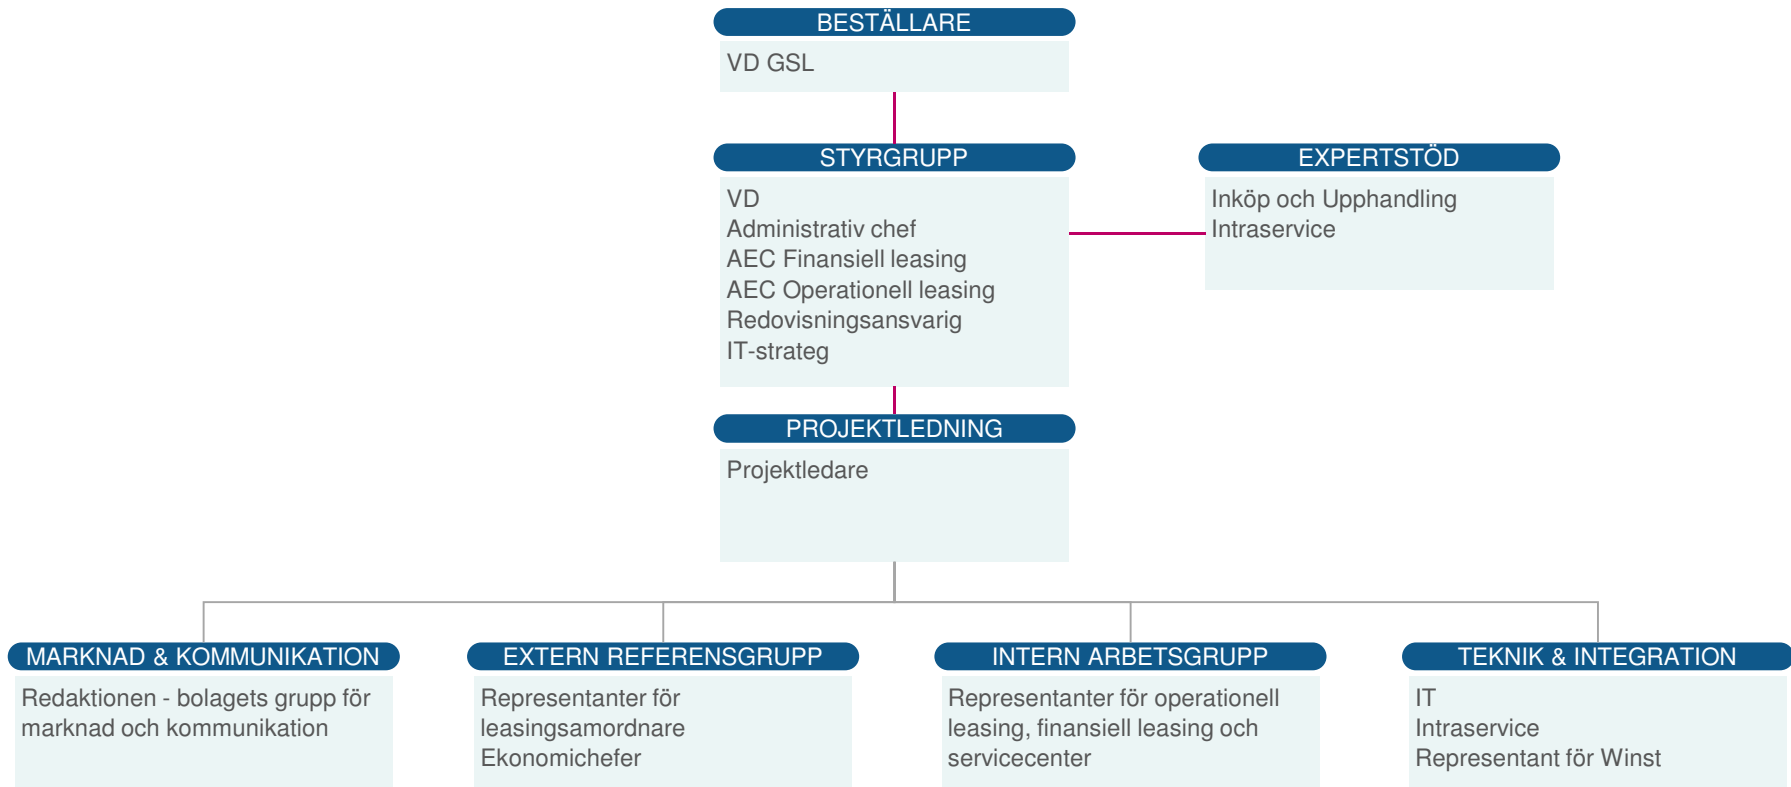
BESTÄLLARE
VD GSL

STYRGRUPP
VD
Administrativ chef
AEC Finansiell leasing
AEC Operationell leasing
Redovisningsansvarig
IT-strateg

EXPERTSTÖD
Inköp och Upphandling
Intraservice

PROJEKTLEDNING
Projektledare

MARKNAD & KOMMUNIKATION
Redaktionen - bolagets grupp för marknad och kommunikation

EXTERN REFERENSGRUPP
Representanter för leasingsamordnare
Ekonomichefer

INTERN ARBETSGRUPP
Representanter för operationell leasing, finansiell leasing och servicecenter

TEKNIK & INTEGRATION
IT
Intraservice
Representant för Winst